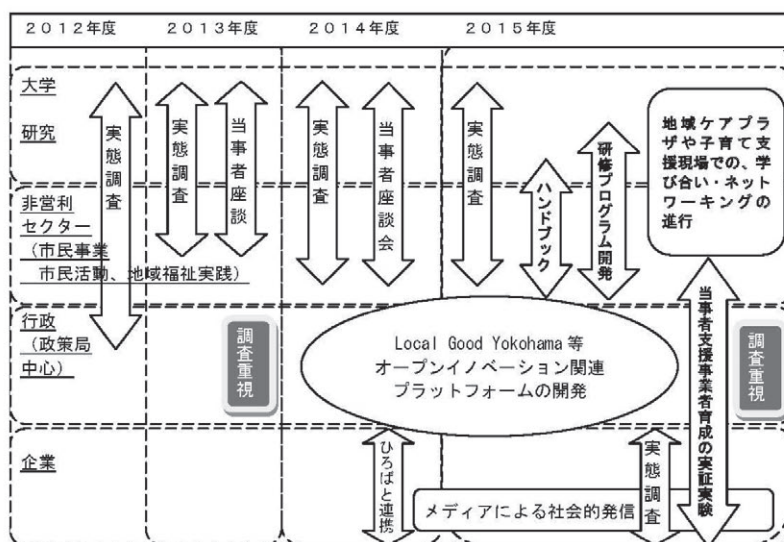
２０１２年度　２０１３年度　２０１４年度　２０１５年度

大学

研究

非営利セクター（市民事業市民活動、地域福祉実践）

行政（政策局中心）

企業

実態調査

実態調査

当事者座談

実態調査

当事者座談会

実態調査

ハンドブック

研修プログラム開発

地域ケアプラザや子育て支援現場での、学び合い・ネットワーキングの進行

調査重視

Local Good Yokohama 等オープンイノベーション関連プラットフォームの開発

調査重視

当事者支援事業者育成の実証実験

ひろばと連携

実態調査

メディアによる社会的発信